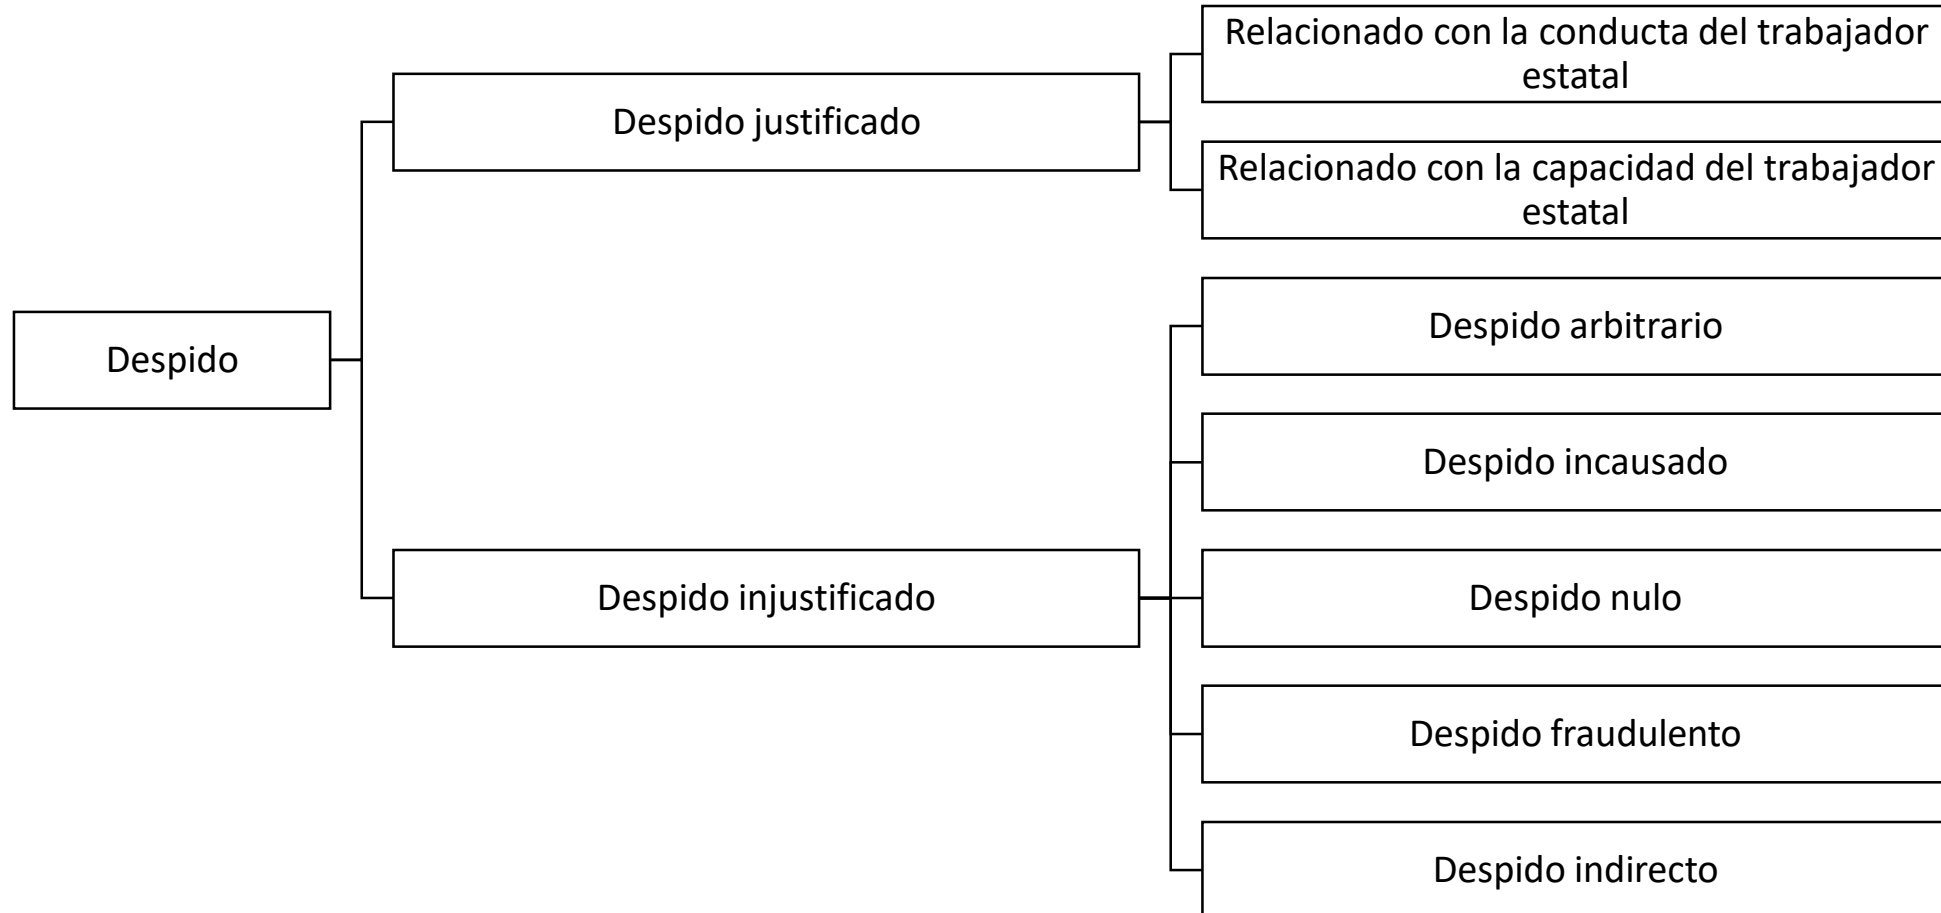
Despido

Despido justificado

Relacionado con la conducta del trabajador estatal

Relacionado con la capacidad del trabajador estatal

Despido injustificado

Despido arbitrario

Despido incausado

Despido nulo

Despido fraudulento

Despido indirecto